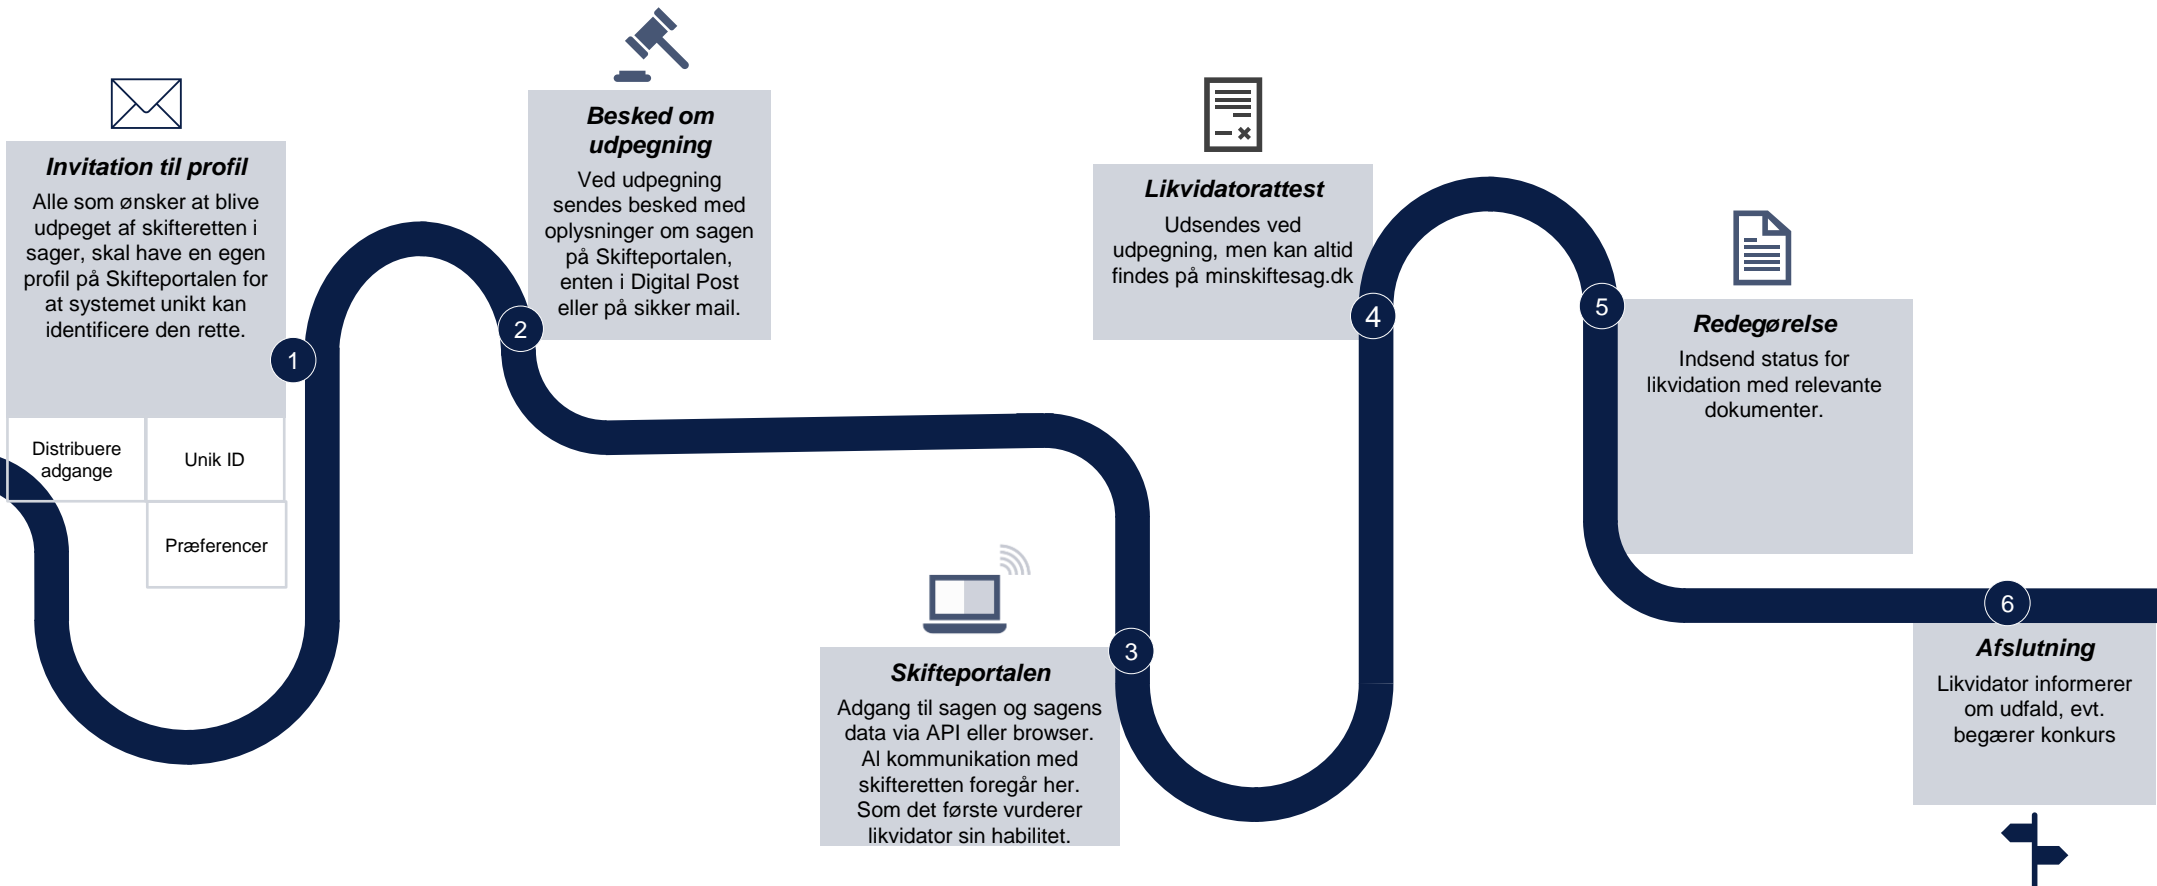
Invitation til profil

Alle som ønsker at blive udpeget af skifteretten i sager, skal have en egen profil på Skifteportalen for at systemet unikt kan identificere den rette.

Distribuere adgange

Unik ID

Præferencer

1

Besked om udpegning

Ved udpegning sendes besked med oplysninger om sagen på Skifteportalen, enten i Digital Post eller på sikker mail.

2

Skifteportalen

Adgang til sagen og sagens data via API eller browser. Al kommunikation med skifteretten foregår her. Som det første vurderer likvidator sin habilitet.

3

Likvidatorattest

Udsendes ved udpegning, men kan altid findes på minskiftesag.dk

4

5

Redegørelse

Indsend status for likvidation med relevante dokumenter.

6

Afslutning

Likvidator informerer om udfald, evt. begærer konkurs